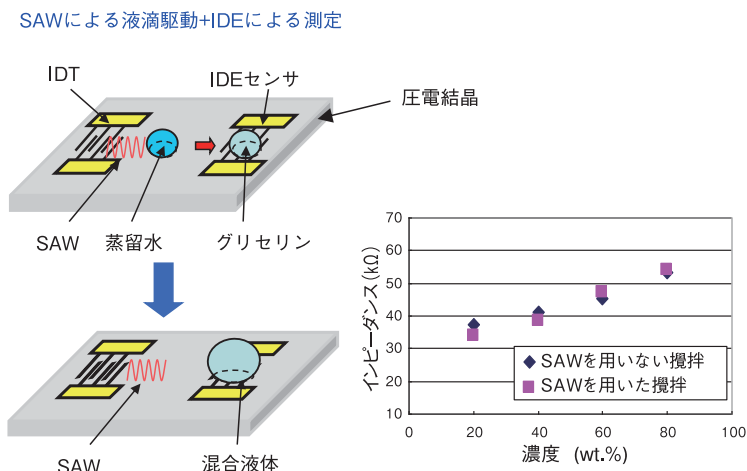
SAWによる液滴駆動+IDEによる測定

IDT

IDEセンサ

圧電結晶

SAW

蒸留水

グリセリン

SAW

混合液体

インピーダンス(kΩ)

70
60
50
40
30
20
10

0
20
40
60
80
100

濃度 (wt.%)

◆ SAWを用いない攪拌
■ SAWを用いた攪拌